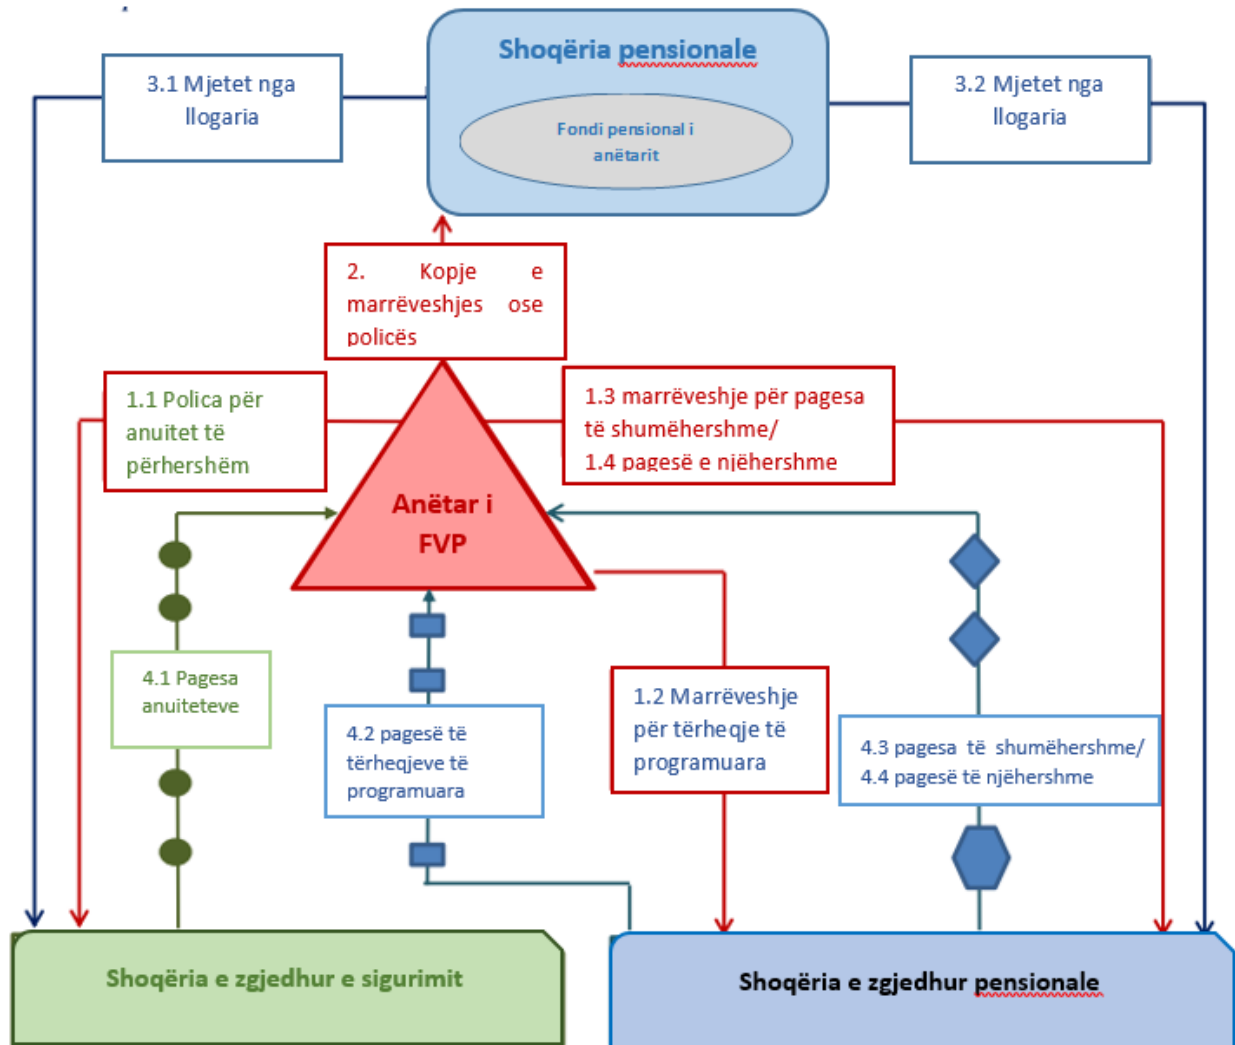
Shoqëria pensionale

Fondi pensional i anëtarit

3.1 Mjetet nga llogaria

3.2 Mjetet nga llogaria

2. Kopje e marrëveshjes ose policës

1.1 Polica për anuitet të përhershëm

1.3 marrëveshje për pagesa të shumëhershme/
1.4 pagesë e njëhershme

Anëtar i FVP

4.1 Pagesa anuiteteve

4.2 pagesë të tërheqjeve të programuara

1.2 Marrëveshje për tërheqje të programuara

4.3 pagesa të shumëhershme/
4.4 pagesë të njëhershme

Shoqëria e zgjedhur e sigurimit

Shoqëria e zgjedhur pensionale